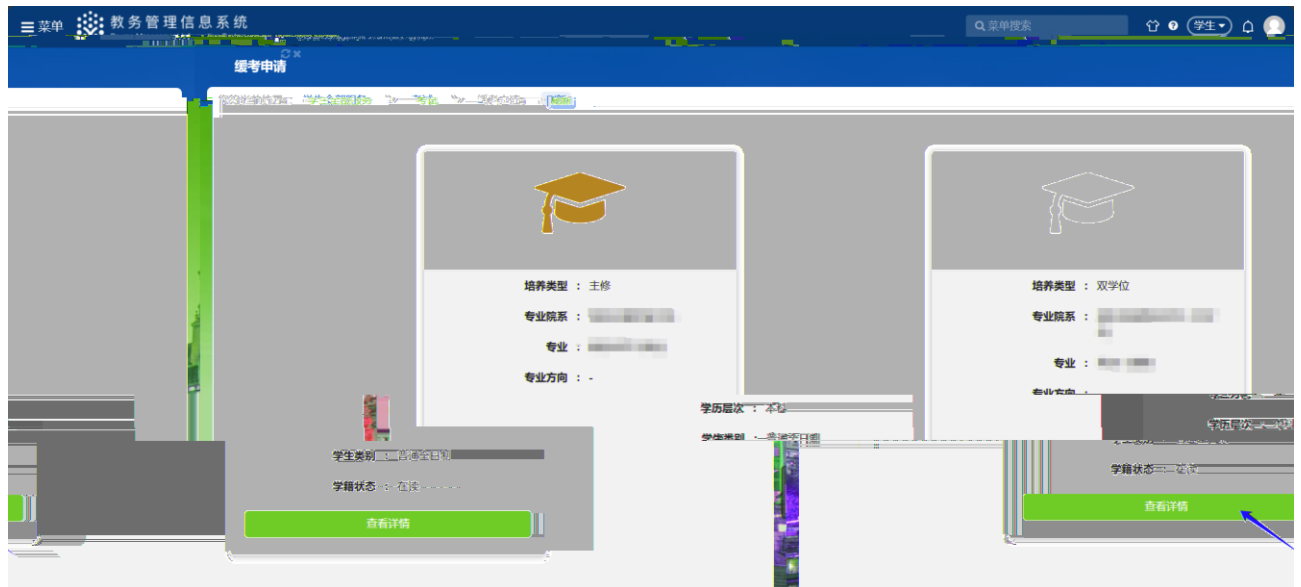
☰ 菜单 教务管理信息系统

菜单搜索

学生

缓考申请

培养类型 ： 主修

专业院系 ： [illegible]

专业 ： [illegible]

专业方向 ： -

学历层次 ： 本科

学生类别 ： 普通全日制

学生类别 ： 普通全日制

学籍状态 ： 在校

查看详情

培养类型 ： 双学位

专业院系 ： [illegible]

专业 ： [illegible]

专业方向 ： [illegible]

学籍状态 ： 在读

查看详情